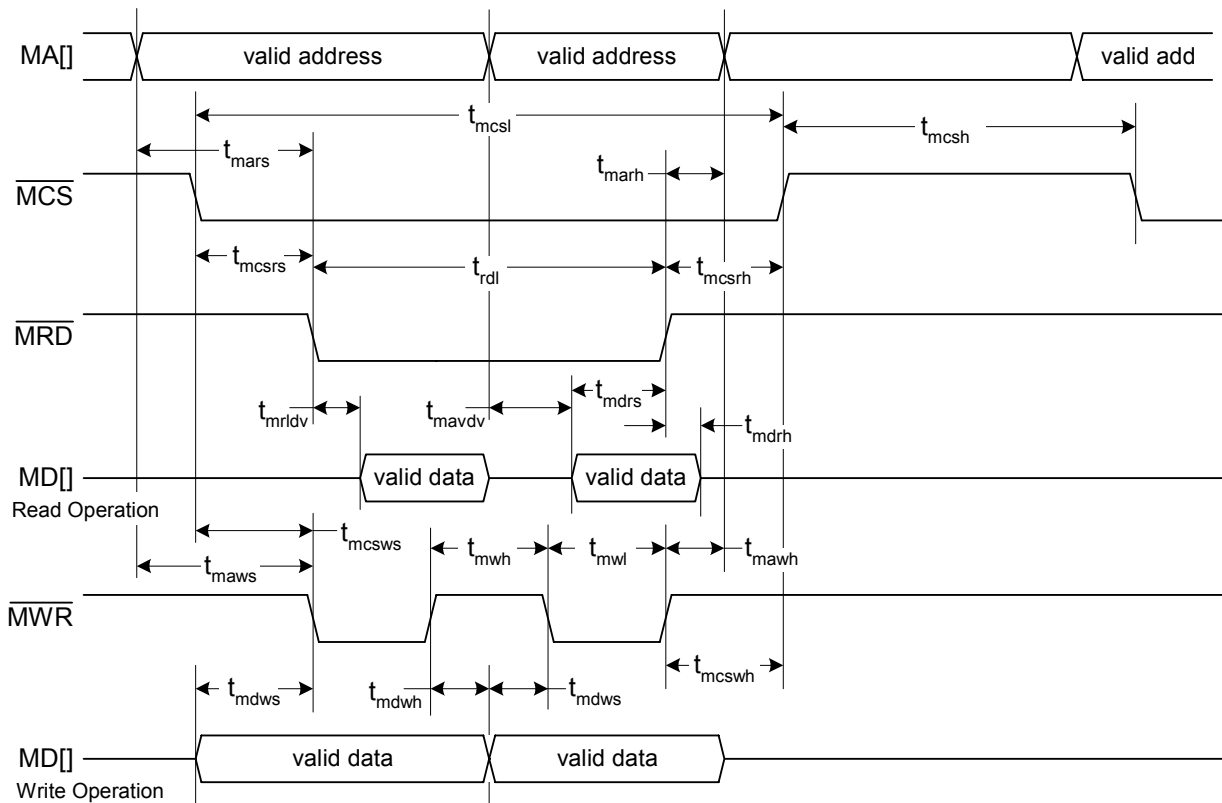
MA[]
valid address
valid address
valid add
$t_{mcsl}$
$t_{mars}$
$t_{mcsh}$
$t_{marh}$
$\overline{MCS}$
$t_{mcsrs}$
$t_{rdl}$
$t_{mcsrh}$
$\overline{MRD}$
$t_{mrldv}$
$t_{mavdv}$
$t_{mdrs}$
$t_{mdrh}$
MD[]
Read Operation
valid data
valid data
$t_{mcsws}$
$t_{mwh}$
$t_{mwl}$
$t_{mawh}$
$t_{maws}$
$\overline{MWR}$
$t_{mcswh}$
$t_{mdws}$
$t_{mdwh}$
$t_{mdws}$
MD[]
Write Operation
valid data
valid data